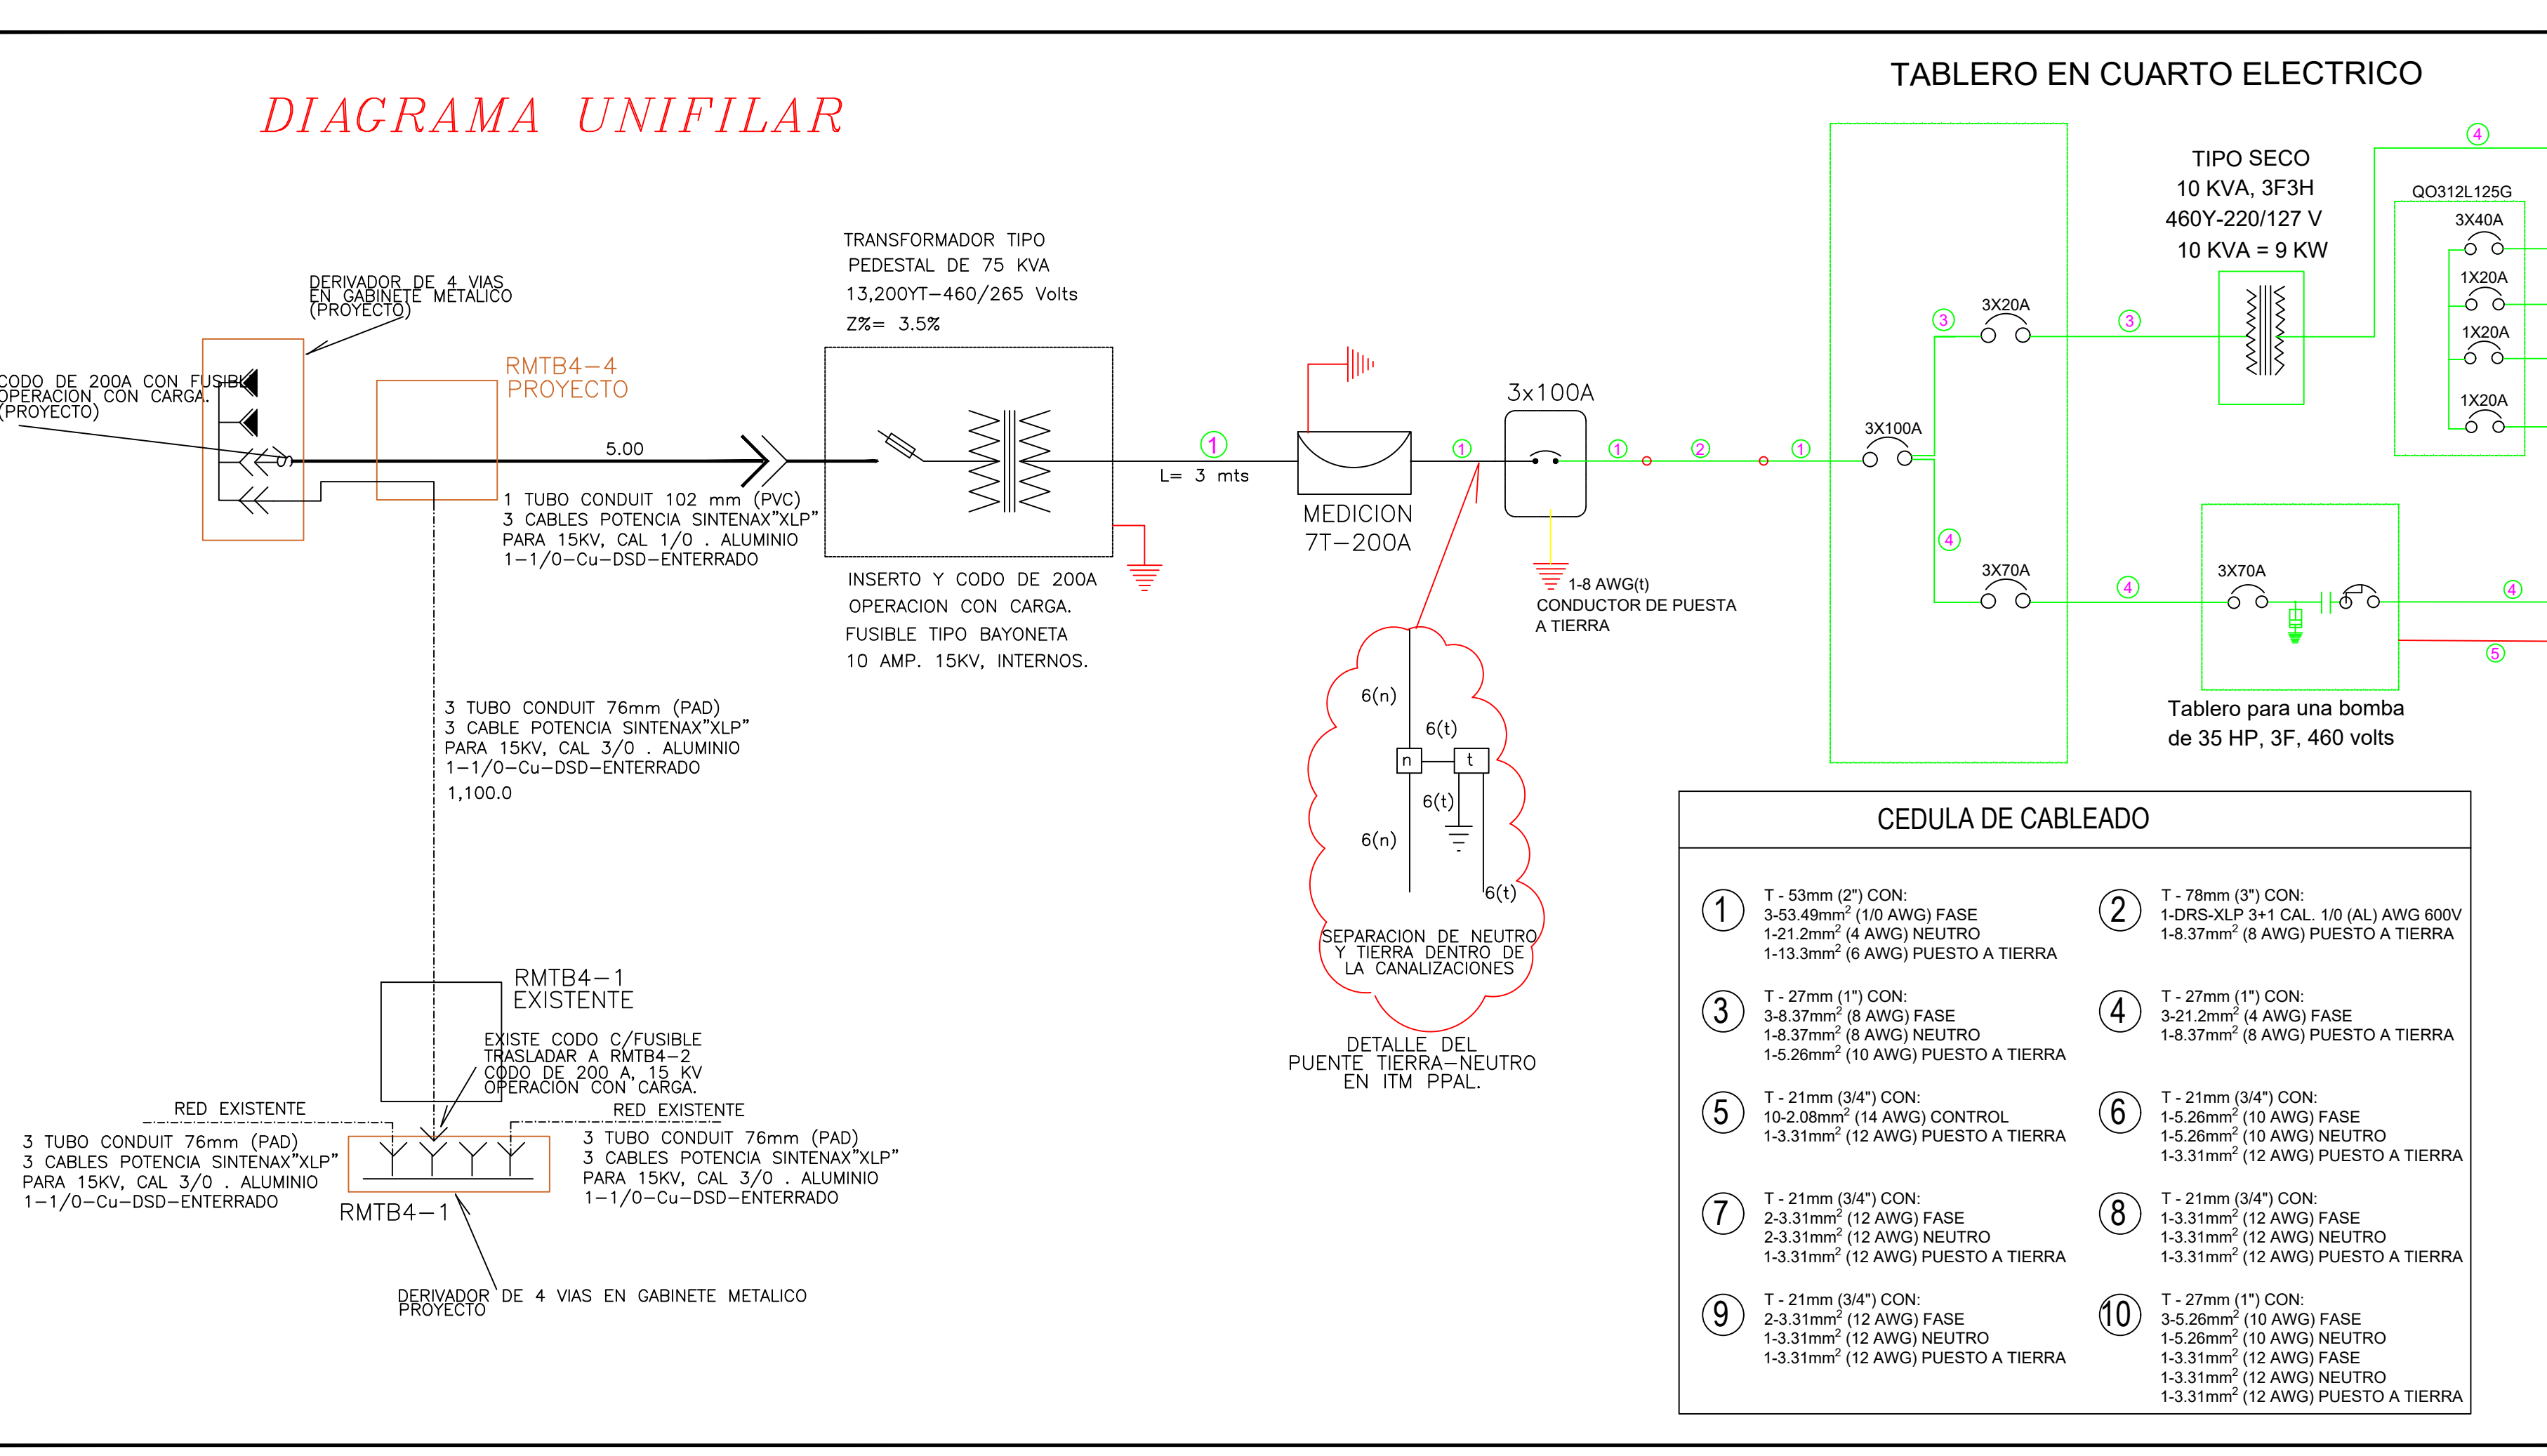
DIAGRAMA UNIFILAR

TABLERO EN CUARTO ELECTRICO

DERIVADOR DE 4 VIAS EN GABINETE METALICO (PROYECTO)

CODO DE 200A CON FUSIBLE OPERACION CON CARGA. (PROYECTO)

RMTB4-4 PROYECTO

5.00

1 TUBO CONDUIT 102 mm (PVC)
3 CABLES POTENCIA SINTENAX"XLP"
PARA 15KV, CAL 1/0 . ALUMINIO
1-1/0-Cu-DSD-ENTERRADO

TRANSFORMADOR TIPO PEDESTAL DE 75 KVA
13,200YT-460/265 Volts
Z%= 3.5%

INSERTO Y CODO DE 200A
OPERACION CON CARGA.
FUSIBLE TIPO BAYONETA
10 AMP. 15KV, INTERNOS.

1

L= 3 mts

MEDICION
7T-200A

3x100A

1 1 2 1

1-8 AWG(t)
CONDUCTOR DE PUESTA A TIERRA

TIPO SECO
10 KVA, 3F3H
460Y-220/127 V
10 KVA = 9 KW

QO312L125G
3X40A
1X20A
1X20A
1X20A

4

3 3X20A 3

3X100A

4

3X70A

4

3X70A

4

5

Tablero para una bomba de 35 HP, 3F, 460 volts

6(n)
6(t)
n
t
6(t)
6(n)
6(t)

SEPARACION DE NEUTRO Y TIERRA DENTRO DE LA CANALIZACIONES

DETALLE DEL PUENTE TIERRA-NEUTRO EN ITM PPAL.

3 TUBO CONDUIT 76mm (PAD)
3 CABLE POTENCIA SINTENAX"XLP"
PARA 15KV, CAL 3/0 . ALUMINIO
1-1/0-Cu-DSD-ENTERRADO
1,100.0

RMTB4-1 EXISTENTE

EXISTE CODO C/FUSIBLE
TRASLADAR A RMTB4-2
CODO DE 200 A, 15 KV
OPERACION CON CARGA.

RED EXISTENTE

RED EXISTENTE

3 TUBO CONDUIT 76mm (PAD)
3 CABLES POTENCIA SINTENAX"XLP"
PARA 15KV, CAL 3/0 . ALUMINIO
1-1/0-Cu-DSD-ENTERRADO

3 TUBO CONDUIT 76mm (PAD)
3 CABLES POTENCIA SINTENAX"XLP"
PARA 15KV, CAL 3/0 . ALUMINIO
1-1/0-Cu-DSD-ENTERRADO

RMTB4-1

DERIVADOR DE 4 VIAS EN GABINETE METALICO PROYECTO

CEDULA DE CABLEADO

1 T - 53mm (2") CON:
3-53.49mm$^2$ (1/0 AWG) FASE
1-21.2mm$^2$ (4 AWG) NEUTRO
1-13.3mm$^2$ (6 AWG) PUESTO A TIERRA

2 T - 78mm (3") CON:
1-DRS-XLP 3+1 CAL. 1/0 (AL) AWG 600V
1-8.37mm$^2$ (8 AWG) PUESTO A TIERRA

3 T - 27mm (1") CON:
3-8.37mm$^2$ (8 AWG) FASE
1-8.37mm$^2$ (8 AWG) NEUTRO
1-5.26mm$^2$ (10 AWG) PUESTO A TIERRA

4 T - 27mm (1") CON:
3-21.2mm$^2$ (4 AWG) FASE
1-8.37mm$^2$ (8 AWG) PUESTO A TIERRA

5 T - 21mm (3/4") CON:
10-2.08mm$^2$ (14 AWG) CONTROL
1-3.31mm$^2$ (12 AWG) PUESTO A TIERRA

6 T - 21mm (3/4") CON:
1-5.26mm$^2$ (10 AWG) FASE
1-5.26mm$^2$ (10 AWG) NEUTRO
1-3.31mm$^2$ (12 AWG) PUESTO A TIERRA

7 T - 21mm (3/4") CON:
2-3.31mm$^2$ (12 AWG) FASE
2-3.31mm$^2$ (12 AWG) NEUTRO
1-3.31mm$^2$ (12 AWG) PUESTO A TIERRA

8 T - 21mm (3/4") CON:
1-3.31mm$^2$ (12 AWG) FASE
1-3.31mm$^2$ (12 AWG) NEUTRO
1-3.31mm$^2$ (12 AWG) PUESTO A TIERRA

9 T - 21mm (3/4") CON:
2-3.31mm$^2$ (12 AWG) FASE
1-3.31mm$^2$ (12 AWG) NEUTRO
1-3.31mm$^2$ (12 AWG) PUESTO A TIERRA

10 T - 27mm (1") CON:
3-5.26mm$^2$ (10 AWG) FASE
1-5.26mm$^2$ (10 AWG) NEUTRO
1-3.31mm$^2$ (12 AWG) FASE
1-3.31mm$^2$ (12 AWG) NEUTRO
1-3.31mm$^2$ (12 AWG) PUESTO A TIERRA